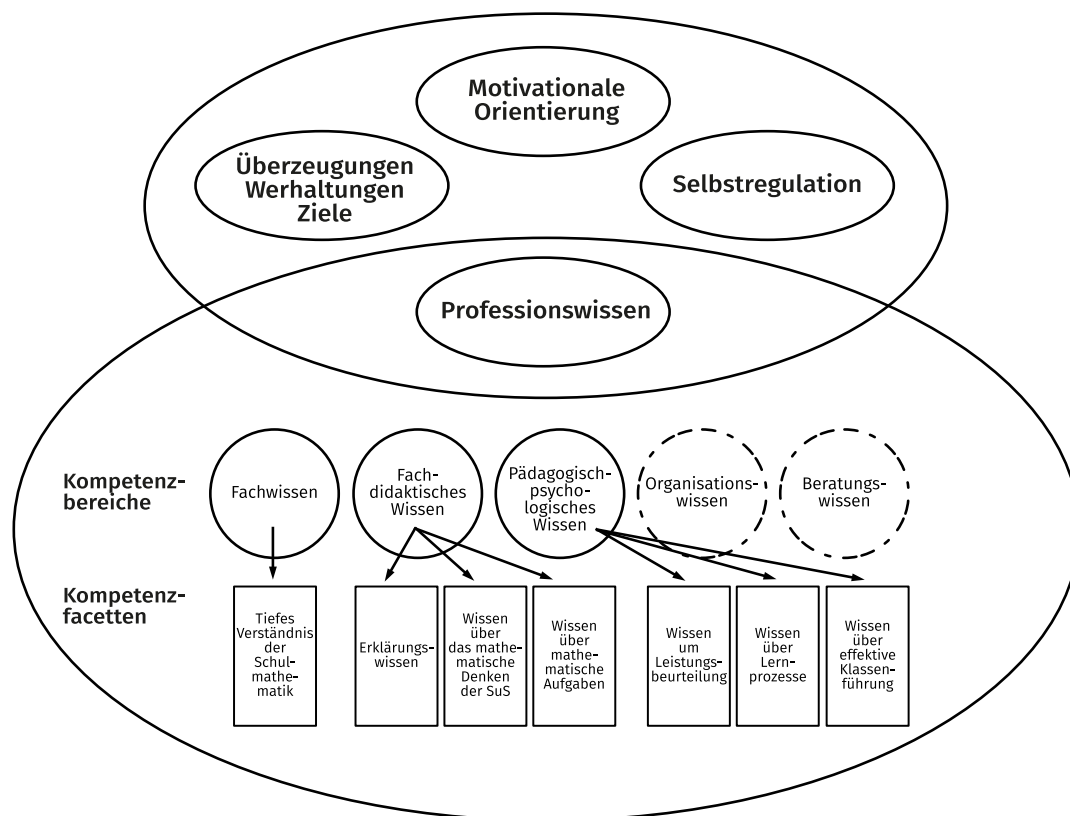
Motivationale Orientierung

Überzeugungen Werhaltungen Ziele

Selbstregulation

Professionswissen

Kompetenzbereiche

Fachwissen

Fachdidaktisches Wissen

Pädagogisch-psychologisches Wissen

Organisationswissen

Beratungswissen

Kompetenzfacetten

Tiefes Verständnis der Schulmathematik

Erklärungswissen

Wissen über das mathematische Denken der SuS

Wissen über mathematische Aufgaben

Wissen um Leistungsbeurteilung

Wissen über Lernprozesse

Wissen über effektive Klassenführung